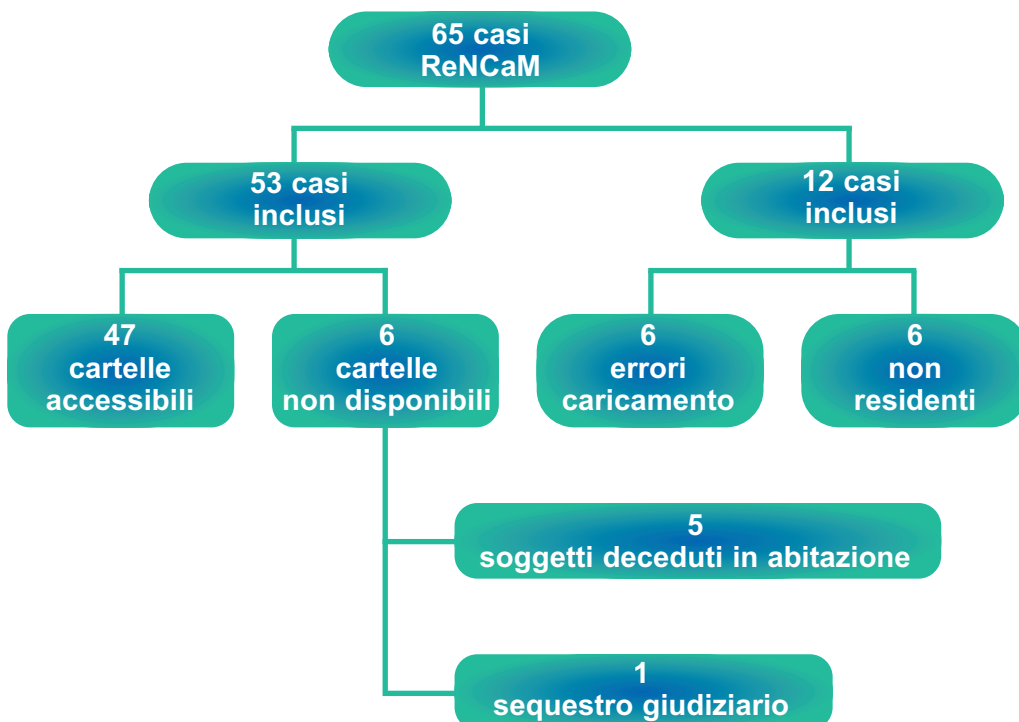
65 casi
ReNCaM

53 casi
inclusi

12 casi
inclusi

47
cartelle
accessibili

6
cartelle
non disponibili

6
errori
caricamento

6
non
residenti

5
soggetti deceduti in abitazione

1
sequestro giudiziario